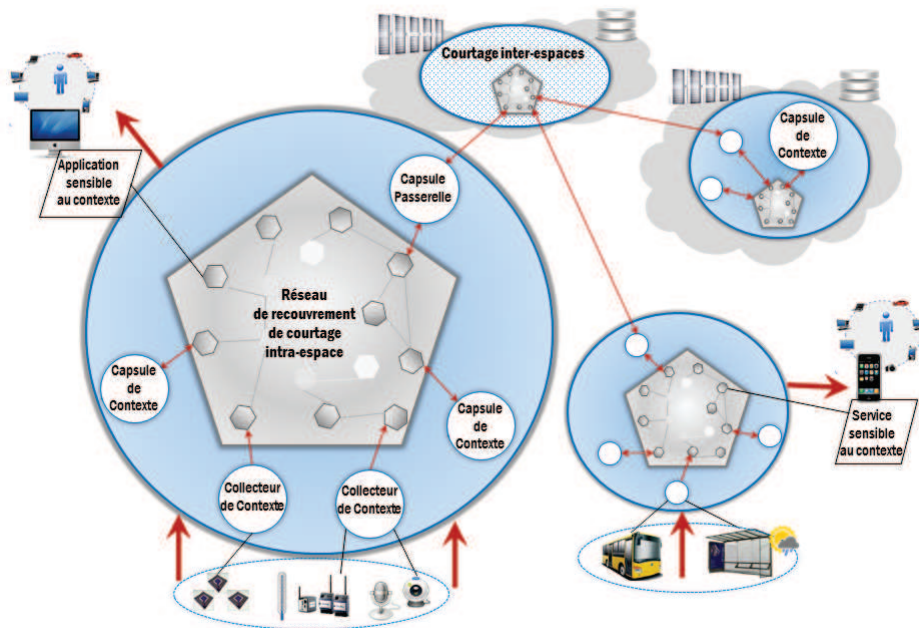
Courtage inter-espaces

Capsule de Contexte

Application sensible au contexte

Capsule Passerelle

Réseau de recouvrement de courtage intra-espace

Capsule de Contexte

Capsule de Contexte

Service sensible au contexte

Collecteur de Contexte

Collecteur de Contexte